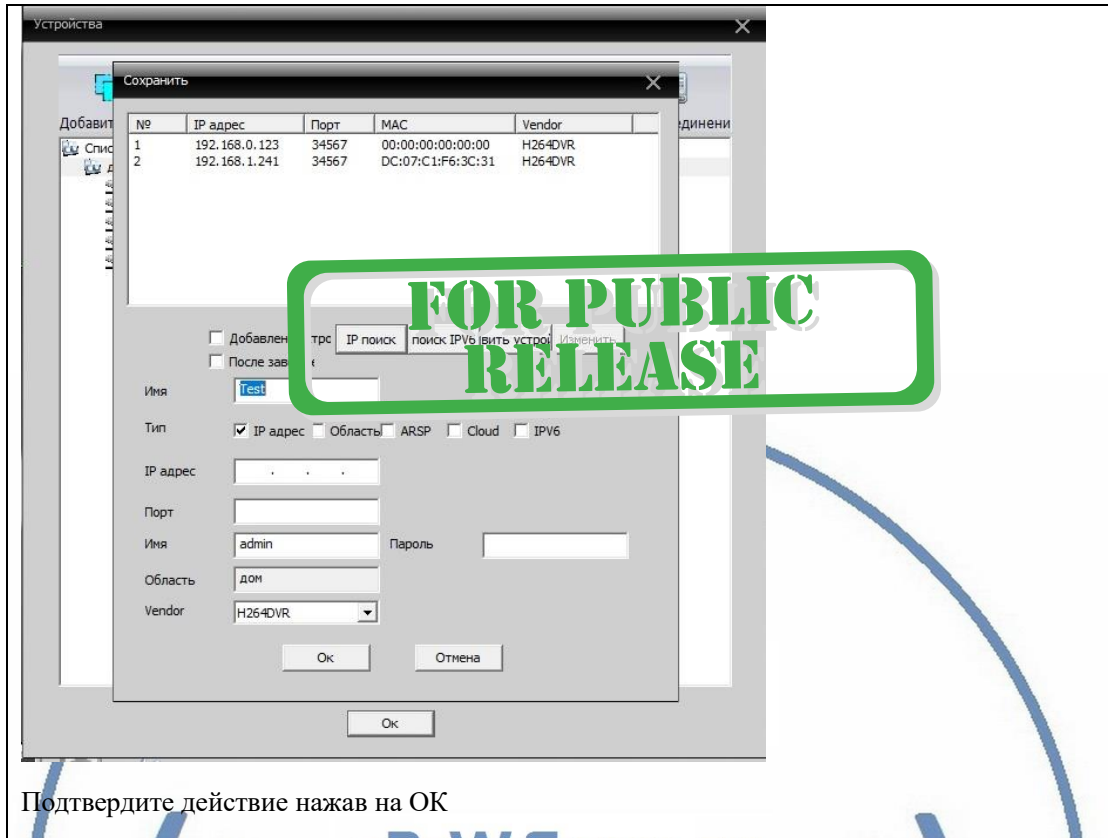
Устройства

Добавит

единени

Спис

Сохранить

| № | IP адрес | Порт | MAC | Vendor |
|---|---|---|---|---|
| 1 | 192.168.0.123 | 34567 | 00:00:00:00:00:00 | H264DVR |
| 2 | 192.168.1.241 | 34567 | DC:07:C1:F6:3C:31 | H264DVR |

FOR PUBLIC RELEASE

Добавлен трс IP поиск поиск IPV6 вить устро Изменить

После зав

Имя Test

Тип IP адрес Область ARSP Cloud IPV6

IP адрес . . .

Порт

Имя admin Пароль

Область дом

Vendor H264DVR

Ok Отмена

Ok

Подтвердите действие нажав на ОК